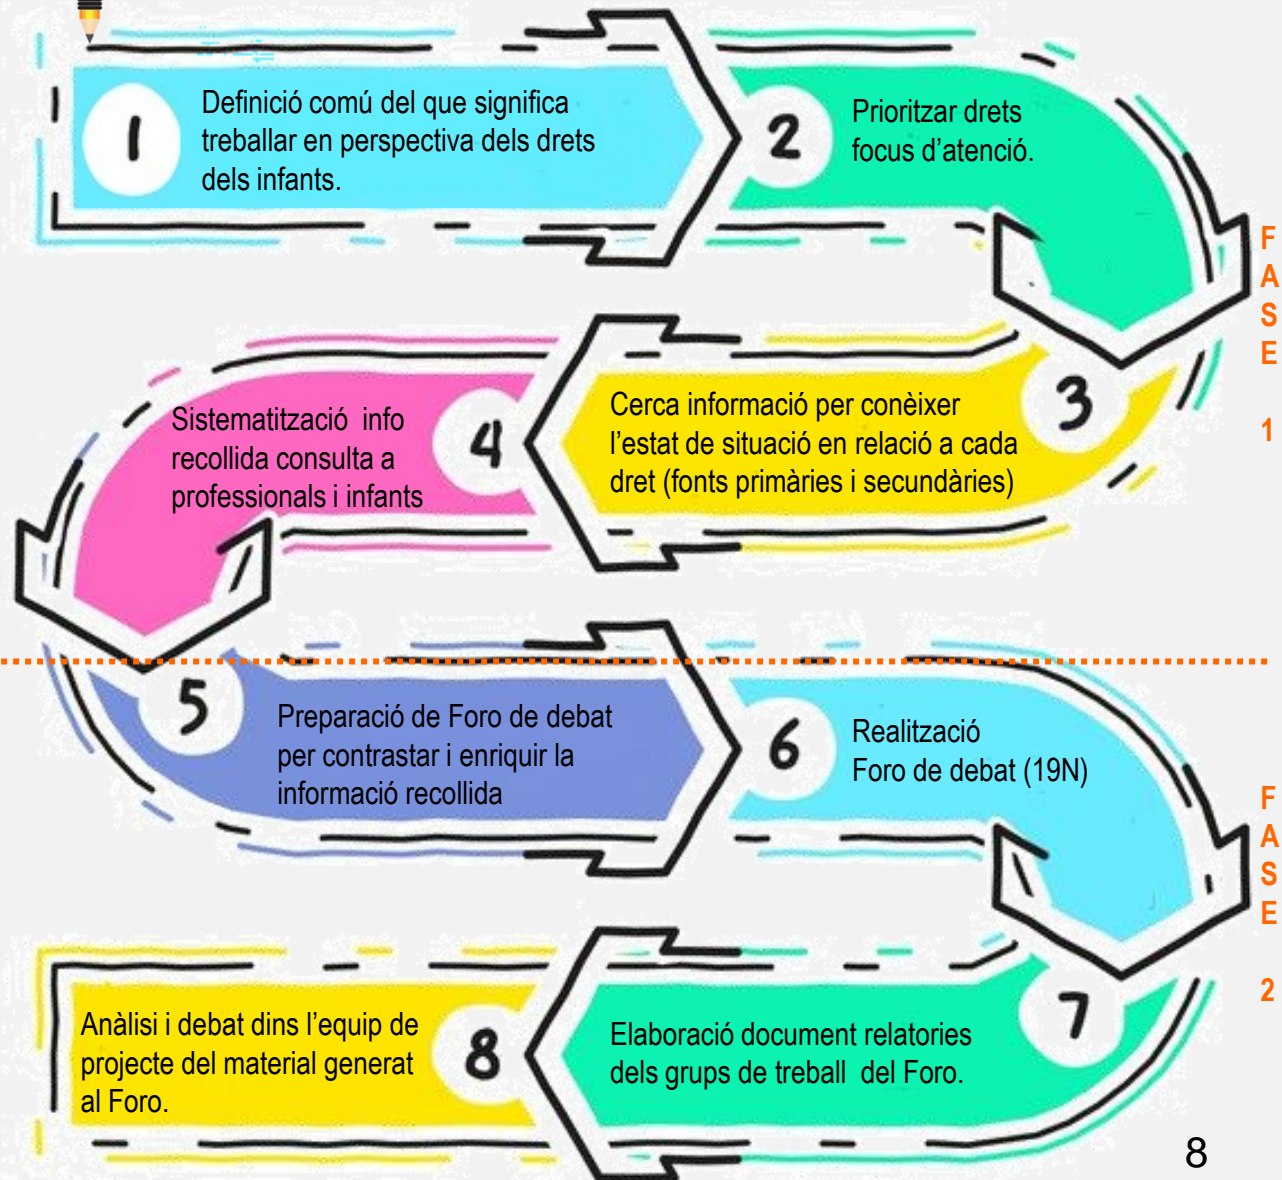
1

Definició comú del que significa treballar en perspectiva dels drets dels infants.

2

Prioritzar drets focus d’atenció.

3

Cerca informació per conèixer l’estat de situació en relació a cada dret (fonts primàries i secundàries)

4

Sistematització info recollida consulta a professionals i infants

FASE 1

5

Preparació de Foro de debat per contrastar i enriquir la informació recollida

6

Realització
Foro de debat (19N)

7

Elaboració document relatories dels grups de treball del Foro.

8

Anàlisi i debat dins l’equip de projecte del material generat al Foro.

FASE 2

8